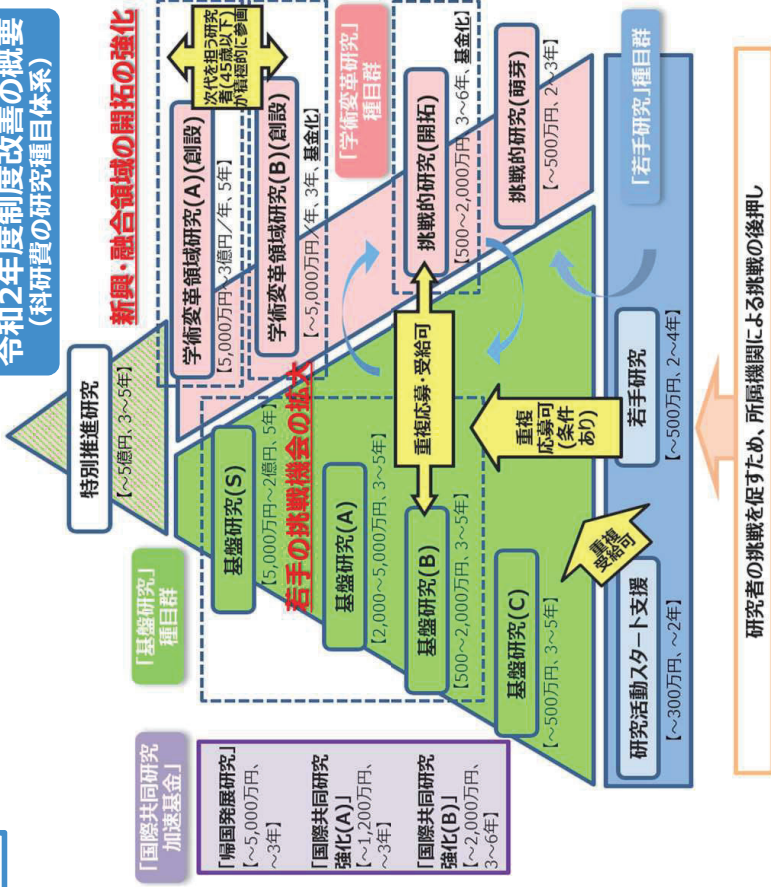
令和2年度制度改善の概要
（科研費の研究種目体系）

新興・融合領域の開拓の強化

次代を担う研究者（45歳以下）が積極的に参画

学術変革領域研究(A)(創設)
【5,000万円～3億円/年、5年】

学術変革領域研究(B)(創設)
【～5,000万円/年、3年、基金化】

「学術変革研究」種目群

挑戦的研究(開拓)
【500～2,000万円、3～6年、基金化】

挑戦的研究(萌芽)
【～500万円、2～3年】

「若手研究」種目群

特別推進研究
【～5億円、3～5年】

若手の挑戦機会の拡大

重複応募・受給可

基盤研究(S)
【5,000万円～2億円、5年】

基盤研究(A)
【2,000～5,000万円、3～5年】

基盤研究(B)
【500～2,000万円、3～5年】

基盤研究(C)
【～500万円、3～5年】

「基盤研究」種目群

重複応募可（条件あり）

若手研究
【～500万円、2～4年】

重複受給可

研究活動スタート支援
【～300万円、～2年】

「国際共同研究加速基金」

「帰国発展研究」
【～5,000万円、～3年】

「国際共同研究強化(A)」
【～1,200万円、～3年】

「国際共同研究強化(B)」
【～2,000万円、3～6年】

研究者の挑戦を促すため、所属機関による挑戦の後押し